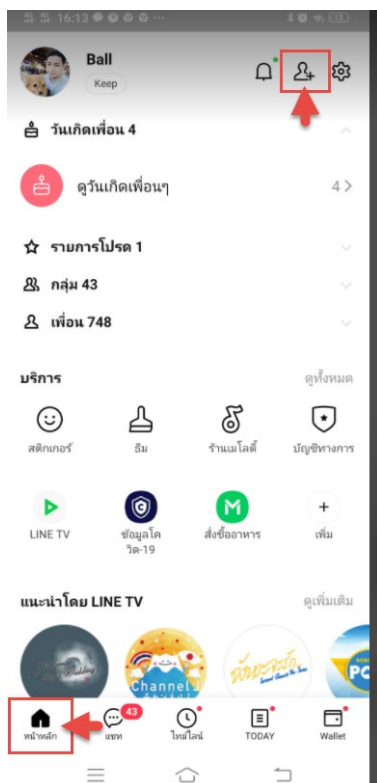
16:13

Ball
Keep

วันเกิดเพื่อน 4

ดูวันเกิดเพื่อนๆ
4 >

รายการโปรด 1

กลุ่ม 43

เพื่อน 748

บริการ
ดูทั้งหมด

สติกเกอร์
ธีม
ร้านเมโลดี้
บัญชีทางการ

LINE TV
ข้อมูลโควิด-19
สั่งซื้ออาหาร
เพิ่ม

แนะนำโดย LINE TV
ดูเพิ่มเติม

Channel
PC

หน้าหลัก
43
แชท
ไทม์ไลน์
TODAY
Wallet